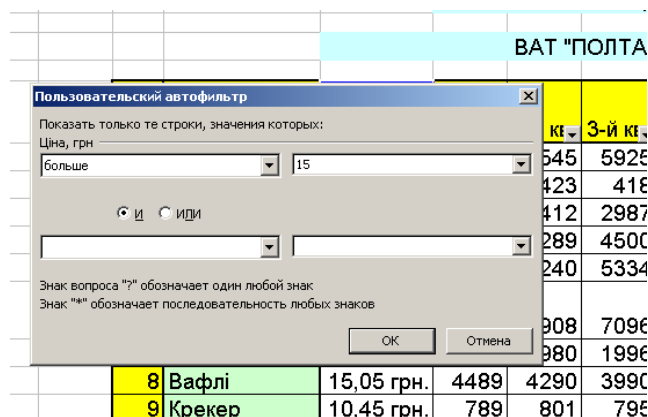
ВАТ "ПОЛТА

Пользовательский автофильтр

Показать только те строки, значения которых:
Ціна, грн

больше
15

И ИЛИ

Знак вопроса "?" обозначает один любой знак
Знак "*" обозначает последовательность любых знаков

ОК
Отмена

кв
3-й кв

545
5925
423
418
412
2987
289
4500
240
5334
908
7096
980
1996

| 8 | Вафлі | 15,05 грн. | 4489 | 4290 | 3990 |
|---|---|---|---|---|---|
| 9 | Крекер | 10,45 грн. | 789 | 801 | 795 |